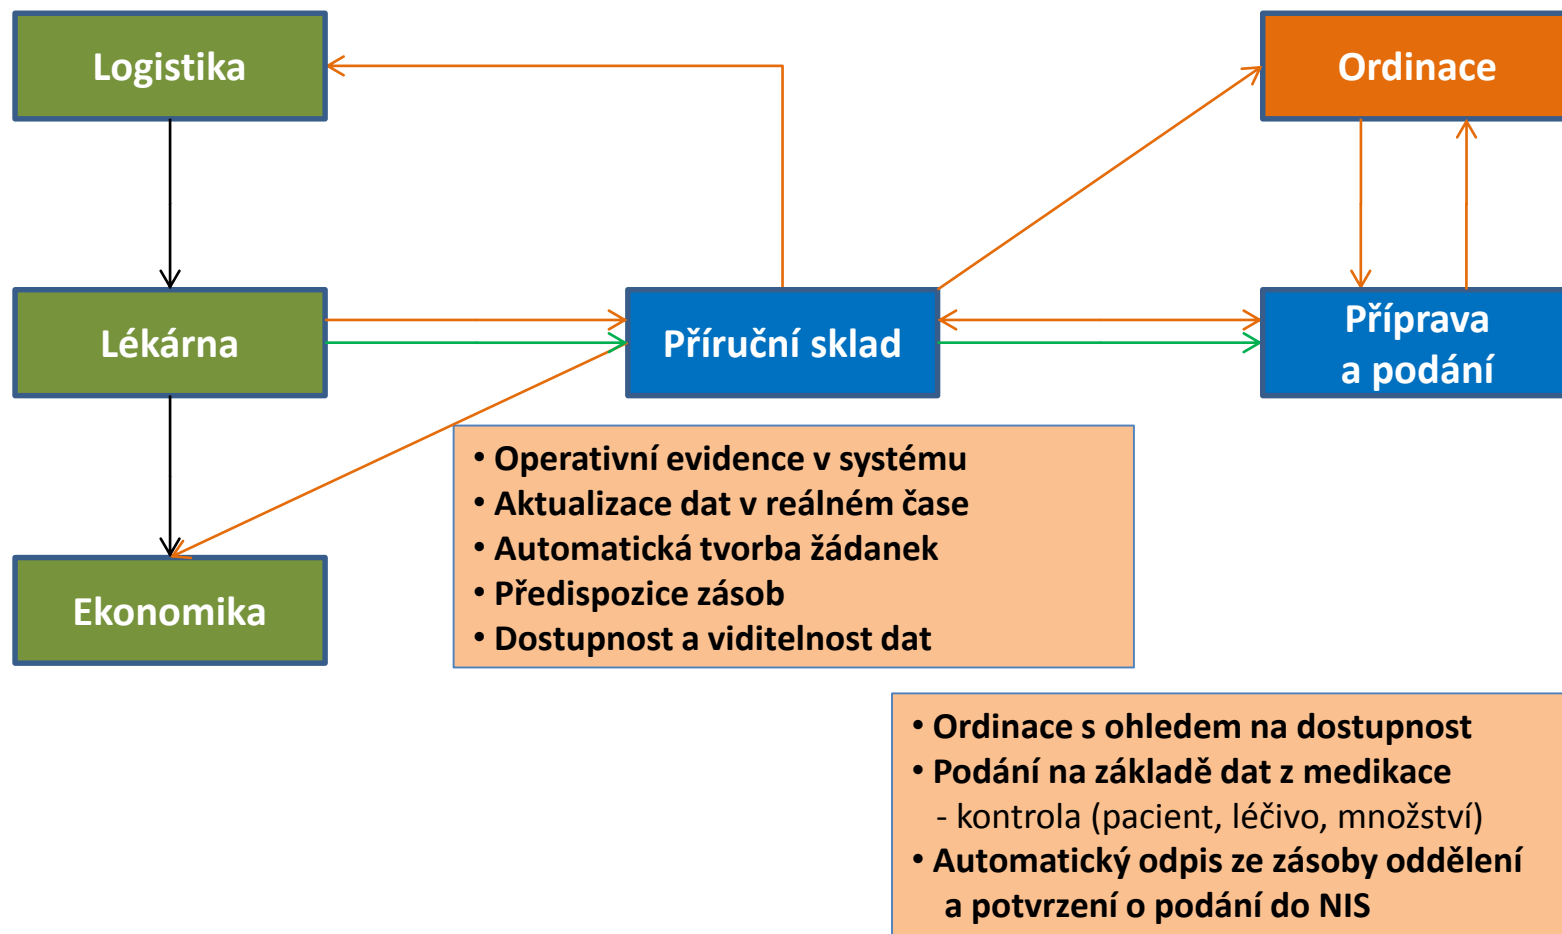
Logistika

Ordinace

Lékárna

Příruční sklad

Příprava a podání

Ekonomika

• Operativní evidence v systému
• Aktualizace dat v reálném čase
• Automatická tvorba žádanek
• Předispozice zásob
• Dostupnost a viditelnost dat

• Ordinace s ohledem na dostupnost
• Podání na základě dat z medikace
- kontrola (pacient, léčivo, množství)
• Automatický odpis ze zásoby oddělení a potvrzení o podání do NIS